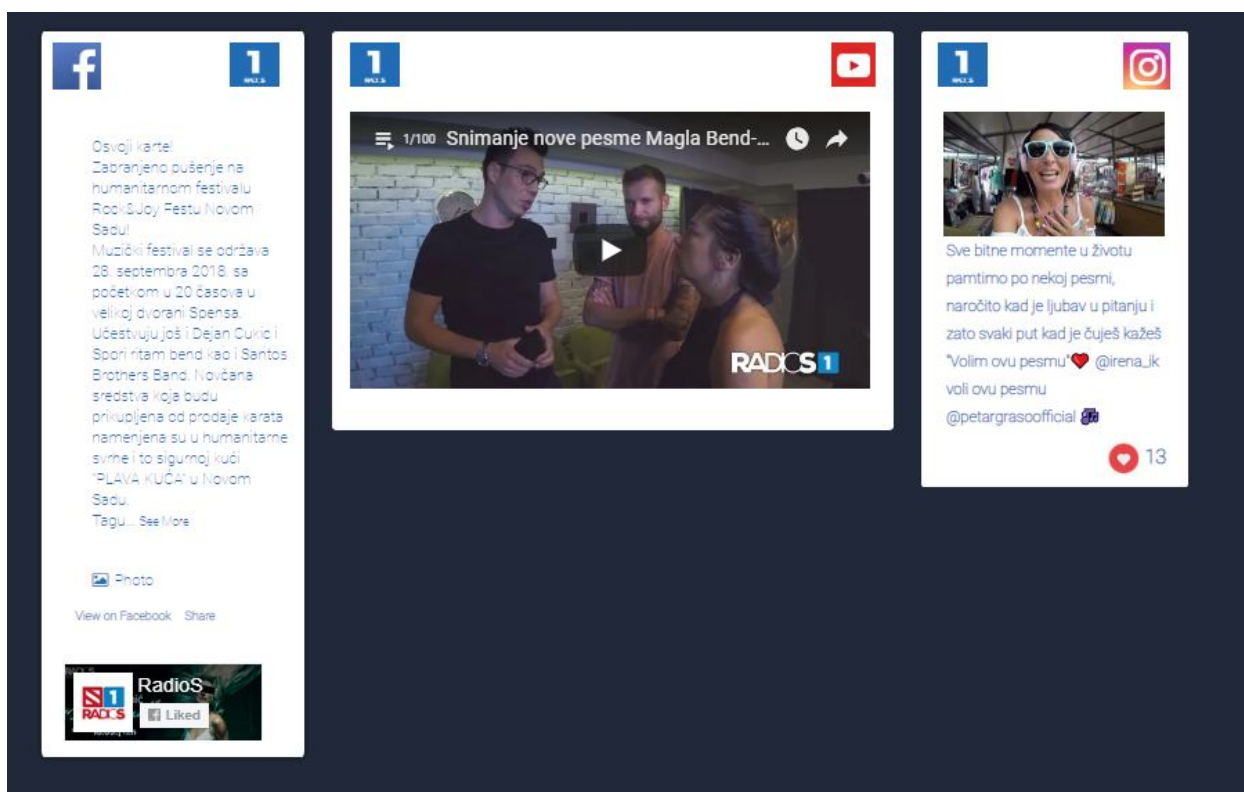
Osvoji karte!
Zabranjeno pušenje na humanitarnom festivalu Rock&Joy Festu Novom Sadu!
Muzički festival se održava 28. septembra 2018. sa početkom u 20 časova u velikoj dvorani Spensa. Učestvuju još i Dejan Cukić i Spori ritam bend kao i Santos Brothers Band. Novčana sredstva koja budu prikupljena od prodaje karata namenjena su u humanitarne svrhe i to sigurnoj kući "PLAVA KUĆA" u Novom Sadu.
Tagu... See More

Photo

View on Facebook Share

RadioS
Liked

1/100 Snimanje nove pesme Magla Bend-...

RADIOS 1

Sve bitne momente u životu pamtimo po nekoj pesmi, naročito kad je ljubav u pitanju i zato svaki put kad je čuješ kažeš "Volim ovu pesmu" @irena_ik voli ovu pesmu @petargrasoofficial

13